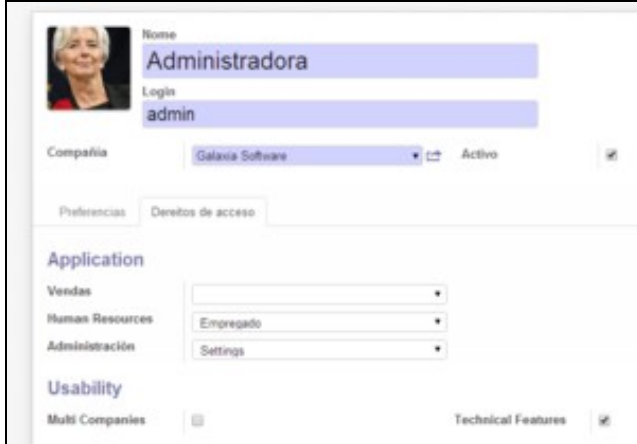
Nome
Administradora
Login
admin

Compañía
Galaxia Software
Activo

Preferencias
Dereitos de acceso

Application

Vendas

Human Resources
Empregado

Administración
Settings

Usability

Multi Companies

Technical Features